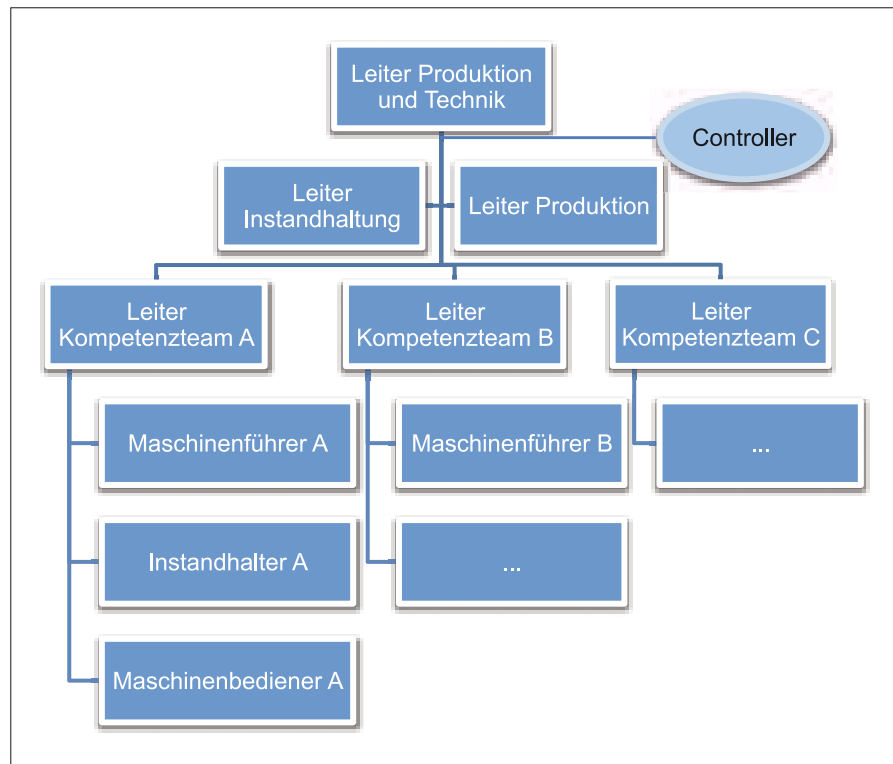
Leiter Produktion und Technik

Controller

Leiter Instandhaltung

Leiter Produktion

Leiter Kompetenzteam A

Leiter Kompetenzteam B

Leiter Kompetenzteam C

Maschinenführer A

Maschinenführer B

...

Instandhalter A

...

Maschinenbediener A